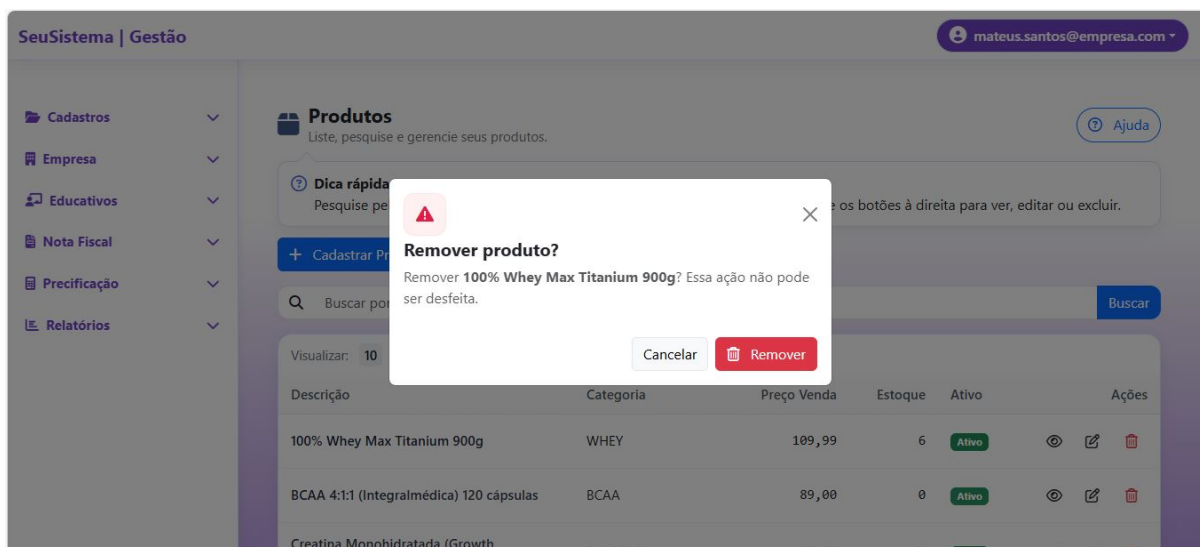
SeuSistema | Gestão

mateus.santos@empresa.com

Cadastros
Empresa
Educativos
Nota Fiscal
Precificação
Relatórios

Produtos
Liste, pesquise e gerencie seus produtos.

Ajuda

Dica rápida
Pesquise pe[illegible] e os botões à direita para ver, editar ou excluir.

+ Cadastrar Pr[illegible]

Buscar por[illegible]

Buscar

Visualizar: 10

| Descrição | Categoria | Preço Venda | Estoque | Ativo | Ações |
|---|---|---|---|---|---|
| 100% Whey Max Titanium 900g | WHEY | 109,99 | 6 | Ativo | |
| BCAA 4:1:1 (Integralmédica) 120 cápsulas | BCAA | 89,00 | 0 | Ativo | |
| Creatina Monohidratada (Growth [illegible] | | | | | |

Remover produto?
Remover **100% Whey Max Titanium 900g**? Essa ação não pode ser desfeita.

Cancelar
Remover